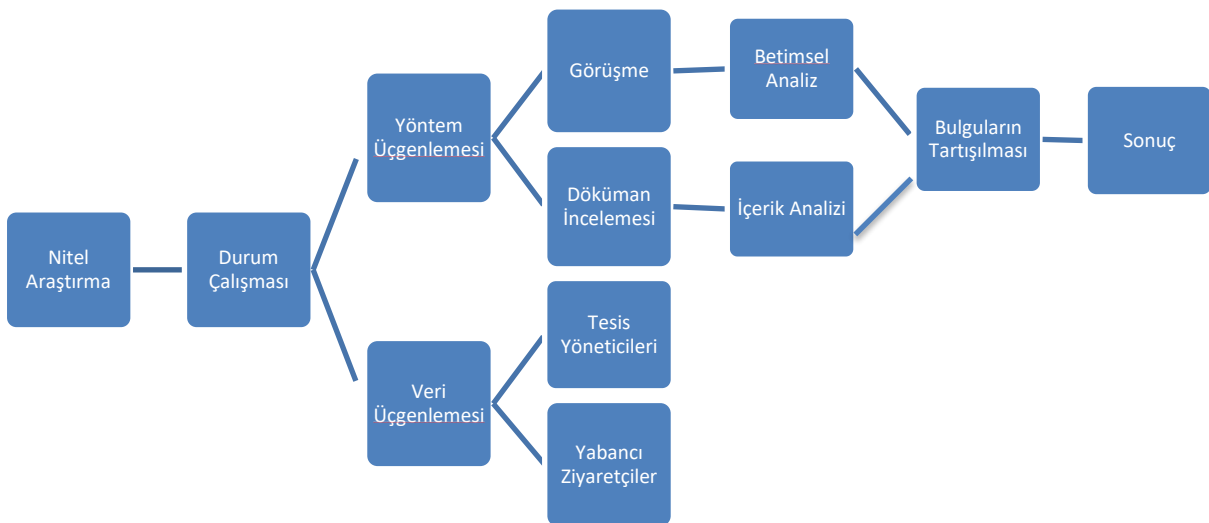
Nitel Araştırma

Durum Çalışması

Yöntem Üçgenlemesi

Veri Üçgenlemesi

Görüşme

Döküman İncelemesi

Tesis Yöneticileri

Yabancı Ziyaretçiler

Betimsel Analiz

İçerik Analizi

Bulguların Tartışılması

Sonuç